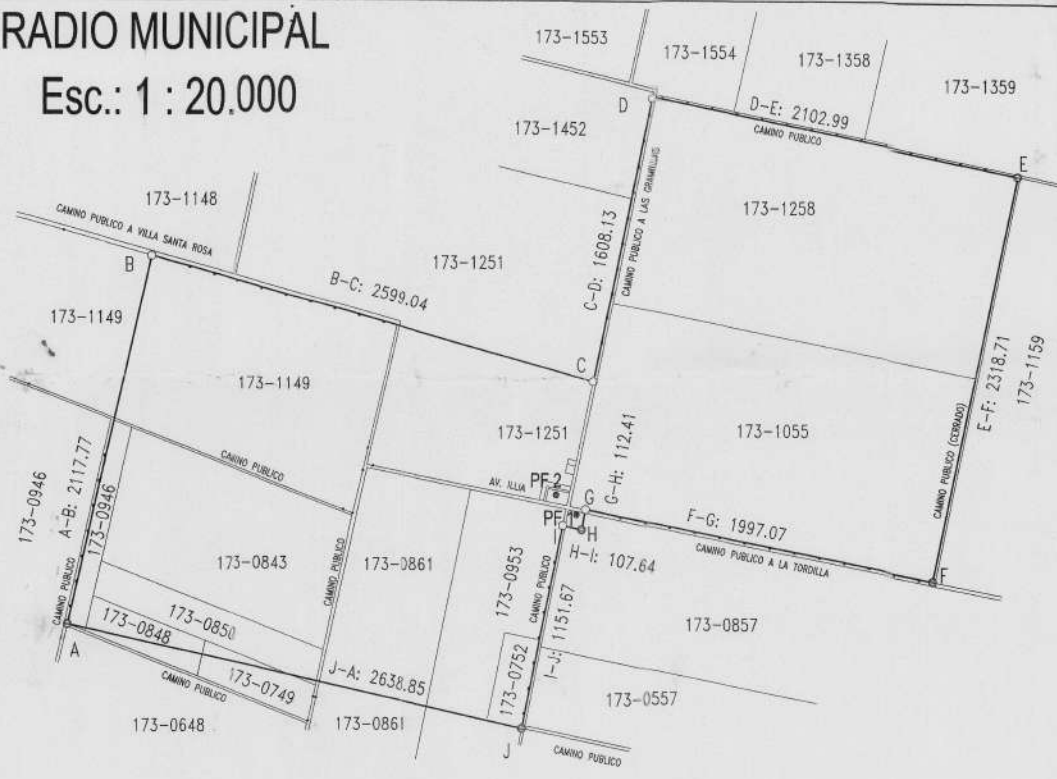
RADIO MUNICIPAL
Esc.: 1 : 20.000

173-1553
173-1554
173-1358
173-1359
D
D-E: 2102.99
CAMINO PUBLICO
173-1452
E
173-1148
CAMINO PUBLICO A VILLA SANTA ROSA
173-1258
C-D: 1608.13
CAMINO PUBLICO A LAS GRAMILLAS
B
173-1251
B-C: 2599.04
173-1149
173-1149
C
E-F: 2318.71
173-1159
173-1251
G-H: 112.41
173-1055
CAMINO PUBLICO
CAMINO PUBLICO (CERRADO)
AV. ILLIA
PF.2
G
PF
H
I
F-G: 1997.07
173-0946
A-B: 2117.77
173-0946
H-I: 107.64
CAMINO PUBLICO A LA TORDILLA
173-0843
CAMINO PUBLICO
173-0861
173-0953
CAMINO PUBLICO
F
CAMINO PUBLICO
I-J: 1151.67
173-0857
173-0848
173-0850
A
CAMINO PUBLICO
173-0749
J-A: 2638.85
173-0752
173-0557
173-0648
173-0861
J
CAMINO PUBLICO